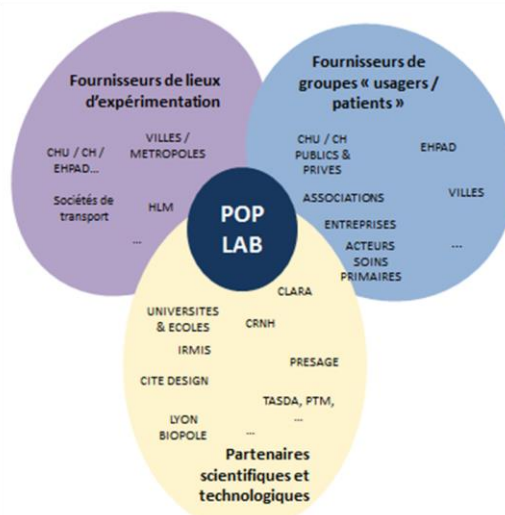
Fournisseurs de lieux d'expérimentation

CHU / CH / EHPAD…

VILLES / METROPOLES

Sociétés de transport

HLM

…

Fournisseurs de groupes « usagers / patients »

CHU / CH PUBLICS & PRIVES

EHPAD

ASSOCIATIONS

VILLES

ENTREPRISES

ACTEURS SOINS PRIMAIRES

…

POP LAB

CLARA

UNIVERSITES & ECOLES

CRNH

IRMIS

PRESAGE

CITE DESIGN

TASDA, PTM, …

LYON BIOPOLE

…

Partenaires scientifiques et technologiques